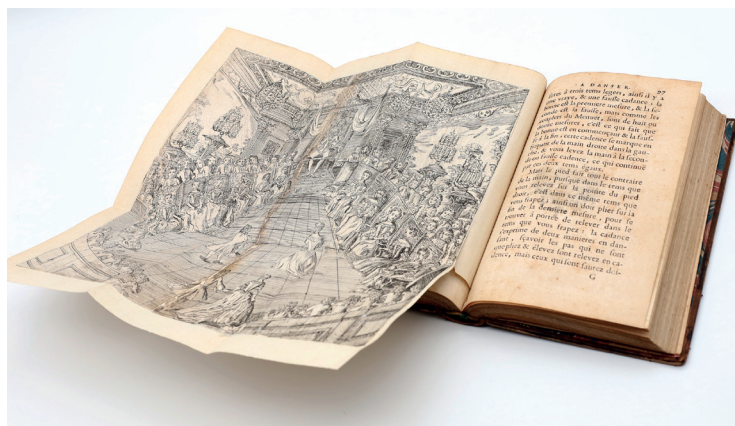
A DANSER. 97

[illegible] à trois temps legers, ainsi il y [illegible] une vraye, & une fausse cadance ; la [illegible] est la premiere mesure, & la se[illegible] est la fausse, mais comme les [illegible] du Menuet, sont de huit pas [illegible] mesures, c'est ce qui fait que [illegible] bonne est en commençant & la fausse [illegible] la fin ; cette cadence se marque en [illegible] de la main droite dans la gau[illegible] & vous levez la main à la secon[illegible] fausse cadence, ce qui continue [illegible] ces deux temps égaux.

Mais le pied fait tout le contraire de la main, puisque dans le tems que vous relevez sur la pointe du pied droit, c'est dans ce même tems que vous frapez ; ainsi on doit plier sur la premiere & la derniere mesure, pour se trouver à portée de relever dans le temps que vous frapez : la cadance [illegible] l'espace de deux manieres en danse ; sçavoir les pas qui ne sont complets & élevez sont relevez en cadence, mais ceux qui sont sautez doi-

G